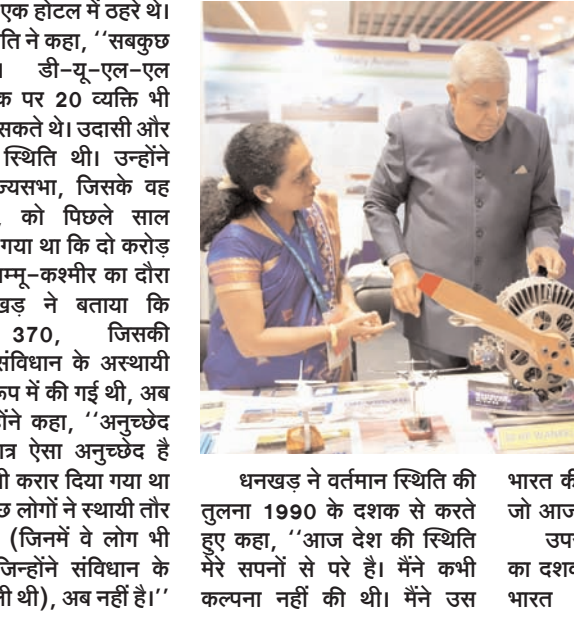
एक होटल में ठहरे थे। ति ने कहा, ''सबकुछ । डी-यू-एल-एल क पर 20 व्यक्ति भी सकते थे। उदासी और स्थिति थी। उन्होंने ज्यसभा, जिसके वह , को पिछले साल गया था कि दो करोड़ म्मू-कश्मीर का दौरा खड़ ने बताया कि 370, जिसकी संविधान के अस्थायी रूप में की गई थी, अब होंने कहा, ''अनुच्छेद त्र ऐसा अनुच्छेद है ी करार दिया गया था छ लोगों ने स्थायी तौर (जिनमें वे लोग भी जिन्होंने संविधान के ी थी), अब नहीं है।''

धनखड़ ने वर्तमान स्थिति की तुलना 1990 के दशक से करते हुए कहा, ''आज देश की स्थिति मेरे सपनों से परे है। मैंने कभी कल्पना नहीं की थी। मैंने उस

भारत की जो आज उप का दशव भारत